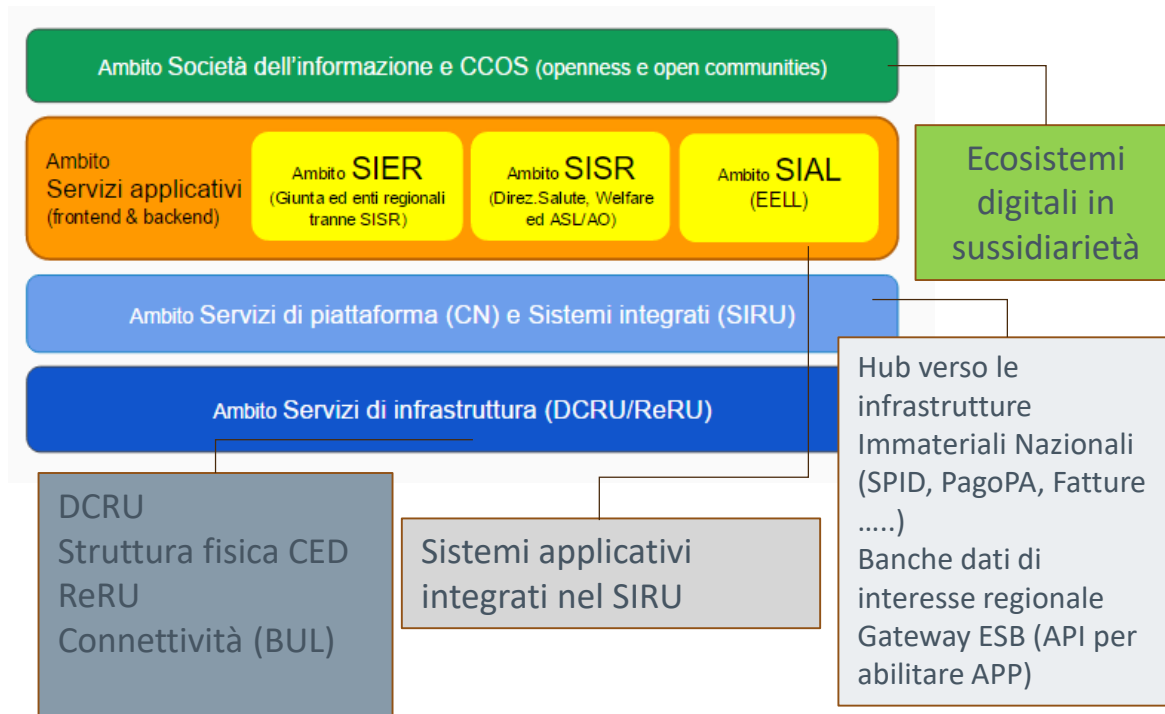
Ambito Società dell'informazione e CCOS (openness e open communities)

Ambito
Servizi applicativi
(frontend & backend)

Ambito SIER
(Giunta ed enti regionali tranne SISR)

Ambito SISR
(Direz.Salute, Welfare ed ASL/AO)

Ambito SIAL
(EELL)

Ecosistemi digitali in sussidiarietà

Ambito Servizi di piattaforma (CN) e Sistemi integrati (SIRU)

Hub verso le infrastrutture Immateriali Nazionali (SPID, PagoPA, Fatture …..)
Banche dati di interesse regionale
Gateway ESB (API per abilitare APP)

Ambito Servizi di infrastruttura (DCRU/ReRU)

DCRU
Struttura fisica CED
ReRU
Connettività (BUL)

Sistemi applicativi integrati nel SIRU